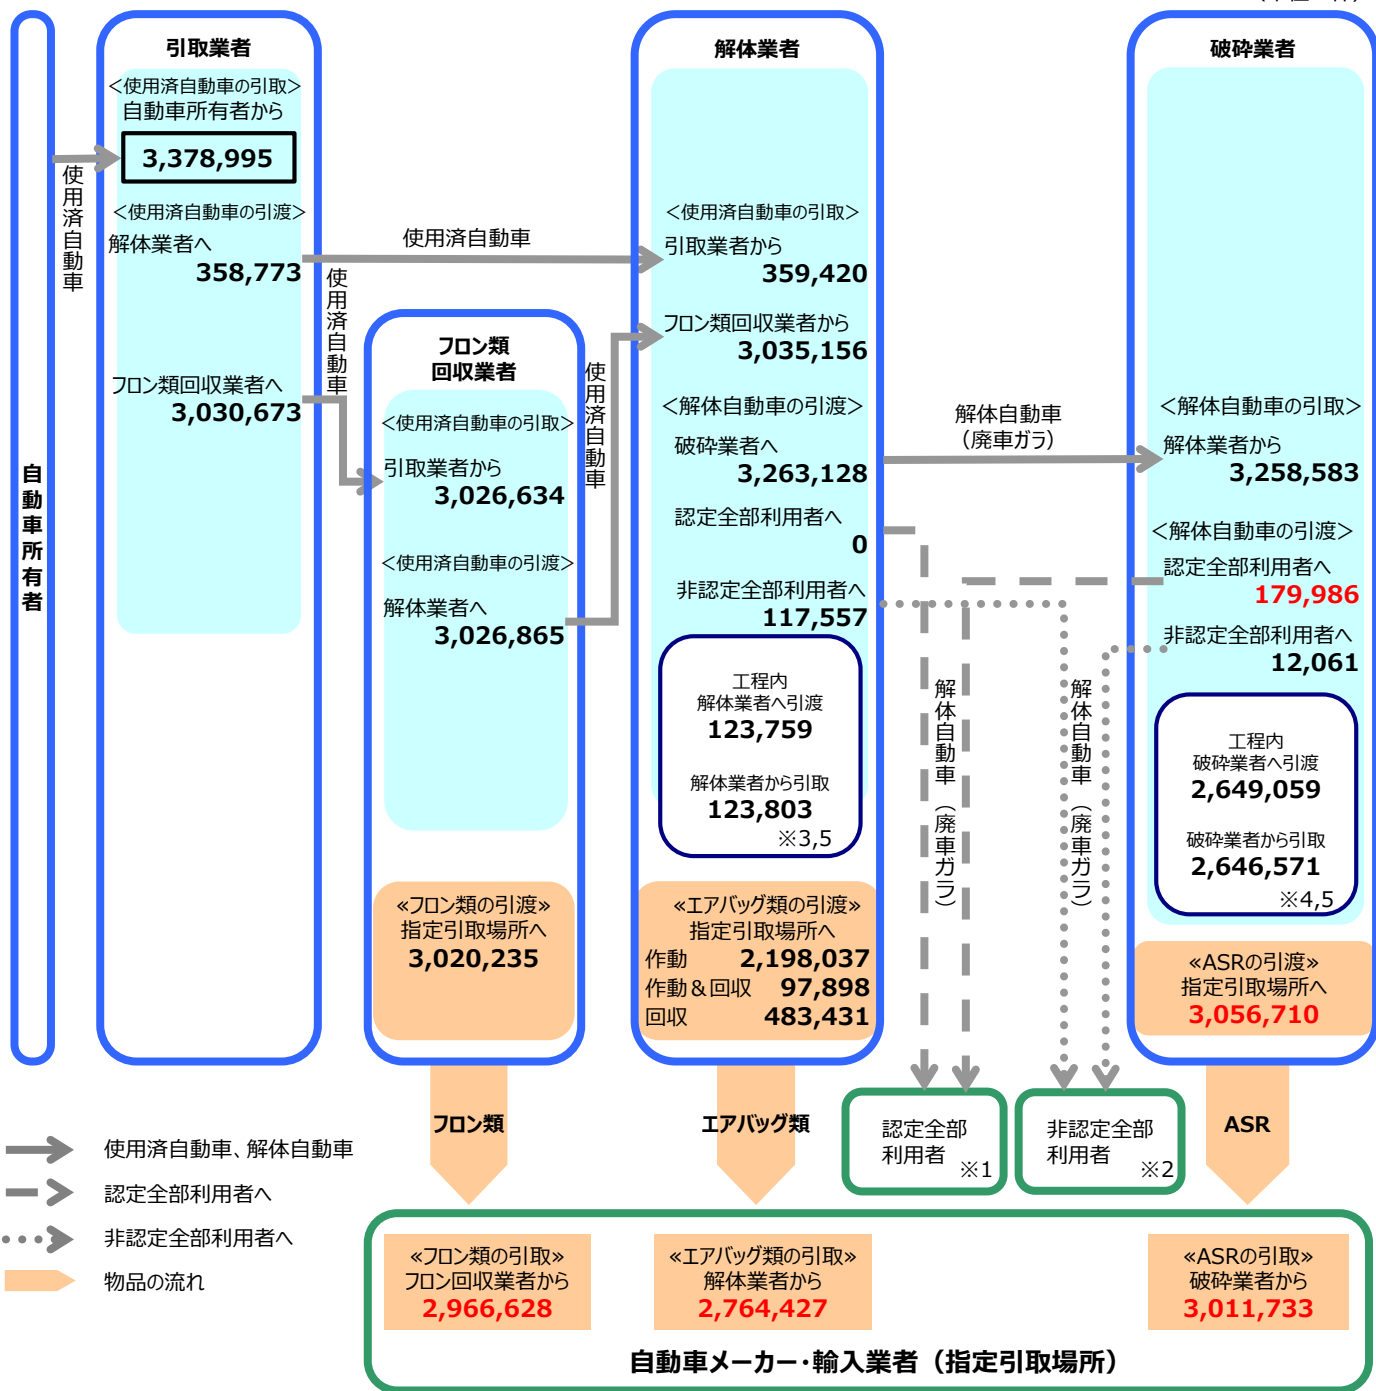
自動車所有者

使用済自動車

引取業者
<使用済自動車の引取>
自動車所有者から
3,378,995
<使用済自動車の引渡>
解体業者へ
358,773
フロン類回収業者へ
3,030,673

使用済自動車

使用済自動車

フロン類
回収業者
<使用済自動車の引取>
引取業者から
3,026,634
<使用済自動車の引渡>
解体業者へ
3,026,865
«フロン類の引渡»
指定引取場所へ
3,020,235

使用済自動車

解体業者
<使用済自動車の引取>
引取業者から
359,420
フロン類回収業者から
3,035,156
<解体自動車の引渡>
破砕業者へ
3,263,128
認定全部利用者へ
0
非認定全部利用者へ
117,557
工程内
解体業者へ引渡
123,759
解体業者から引取
123,803
※3,5
«エアバッグ類の引渡»
指定引取場所へ
作動 2,198,037
作動＆回収 97,898
回収 483,431

解体自動車
(廃車ガラ)

解体自動車（廃車ガラ）

解体自動車（廃車ガラ）

破砕業者
<解体自動車の引取>
解体業者から
3,258,583
<解体自動車の引渡>
認定全部利用者へ
179,986
非認定全部利用者へ
12,061
工程内
破砕業者へ引渡
2,649,059
破砕業者から引取
2,646,571
※4,5
«ASRの引渡»
指定引取場所へ
3,056,710

フロン類
エアバッグ類
ASR

認定全部
利用者 ※1

非認定全部
利用者 ※2

使用済自動車、解体自動車
認定全部利用者へ
非認定全部利用者へ
物品の流れ

«フロン類の引取»
フロン回収業者から
2,966,628

«エアバッグ類の引取»
解体業者から
2,764,427

«ASRの引取»
破砕業者から
3,011,733

自動車メーカー･輸入業者（指定引取場所）